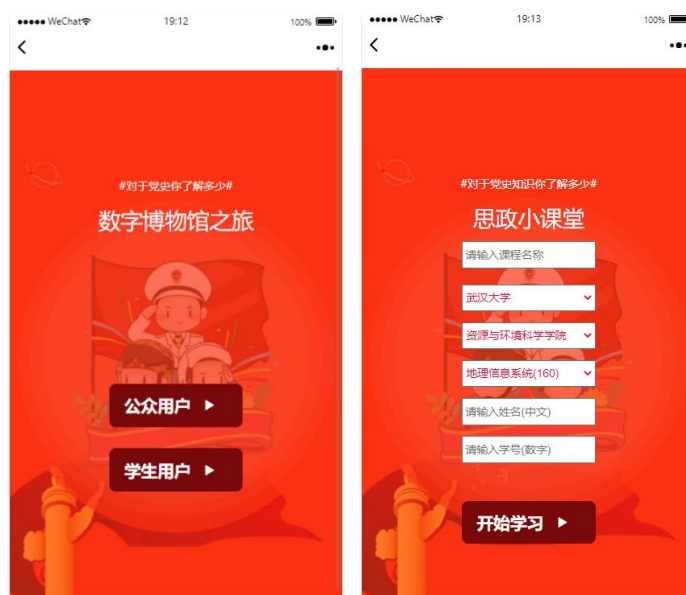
●●●●● WeChat 19:12 100%

<

#对于党史你了解多少#

数字博物馆之旅

公众用户 ▶

学生用户 ▶

●●●●● WeChat 19:13 100%

<

#对于党史知识你了解多少#

思政小课堂

请输入课程名称

武汉大学

资源与环境科学学院

地理信息系统(160)

请输入姓名(中文)

请输入学号(数字)

开始学习 ▶